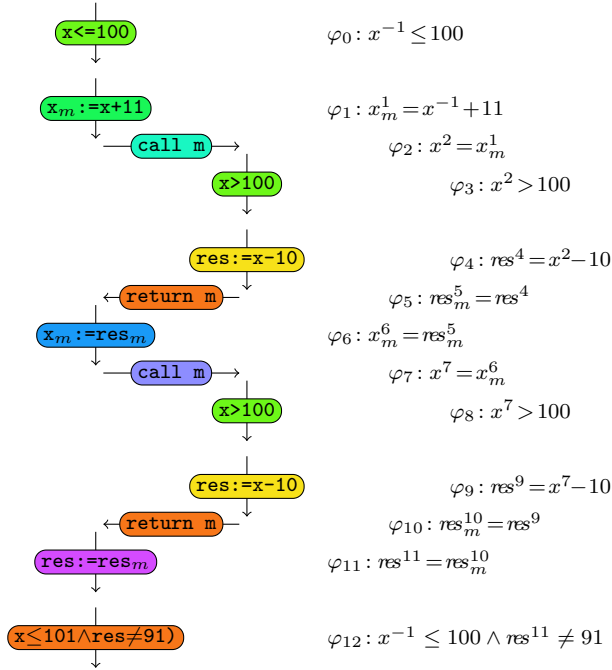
x<=100

$\varphi_0 : x^{-1} \leq 100$

x$_m$:=x+11

$\varphi_1 : x_m^1 = x^{-1} + 11$

call m

$\varphi_2 : x^2 = x_m^1$

x>100

$\varphi_3 : x^2 > 100$

res:=x-10

$\varphi_4 : res^4 = x^2 - 10$

return m

$\varphi_5 : res_m^5 = res^4$

x$_m$:=res$_m$

$\varphi_6 : x_m^6 = res_m^5$

call m

$\varphi_7 : x^7 = x_m^6$

x>100

$\varphi_8 : x^7 > 100$

res:=x-10

$\varphi_9 : res^9 = x^7 - 10$

return m

$\varphi_{10} : res_m^{10} = res^9$

res:=res$_m$

$\varphi_{11} : res^{11} = res_m^{10}$

x≤101∧res≠91)

$\varphi_{12} : x^{-1} \leq 100 \wedge res^{11} \neq 91$